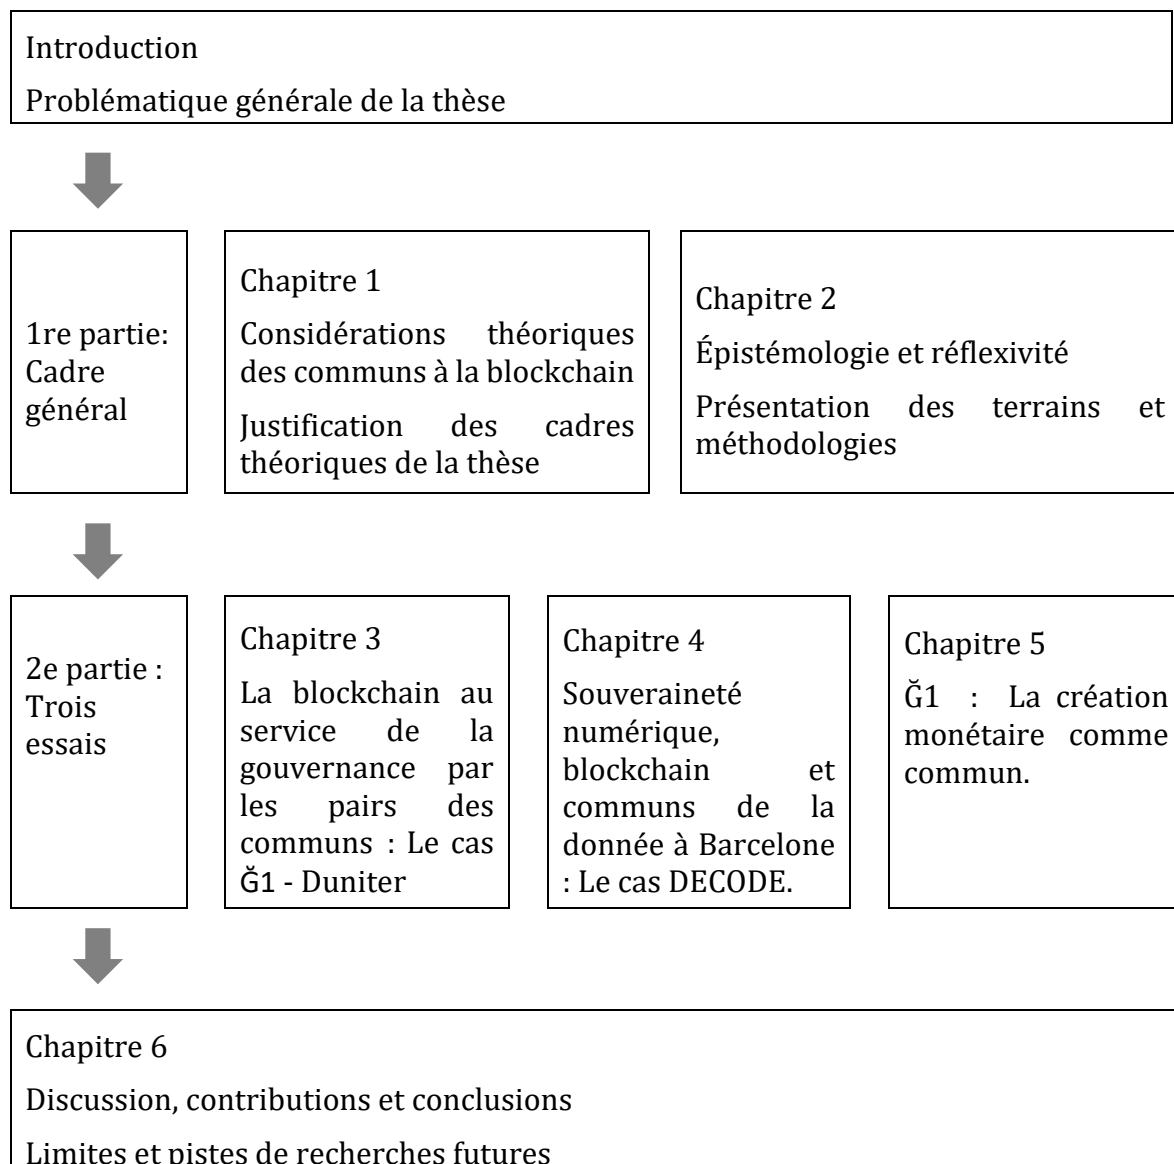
Introduction

Problématique générale de la thèse

1re partie: Cadre général

Chapitre 1

Considérations théoriques des communs à la blockchain

Justification des cadres théoriques de la thèse

Chapitre 2

Épistémologie et réflexivité

Présentation des terrains et méthodologies

2e partie : Trois essais

Chapitre 3

La blockchain au service de la gouvernance par les pairs des communs : Le cas Ğ1 - Duniter

Chapitre 4

Souveraineté numérique, blockchain et communs de la donnée à Barcelone : Le cas DECODE.

Chapitre 5

Ğ1 : La création monétaire comme commun.

Chapitre 6

Discussion, contributions et conclusions

Limites et pistes de recherches futures